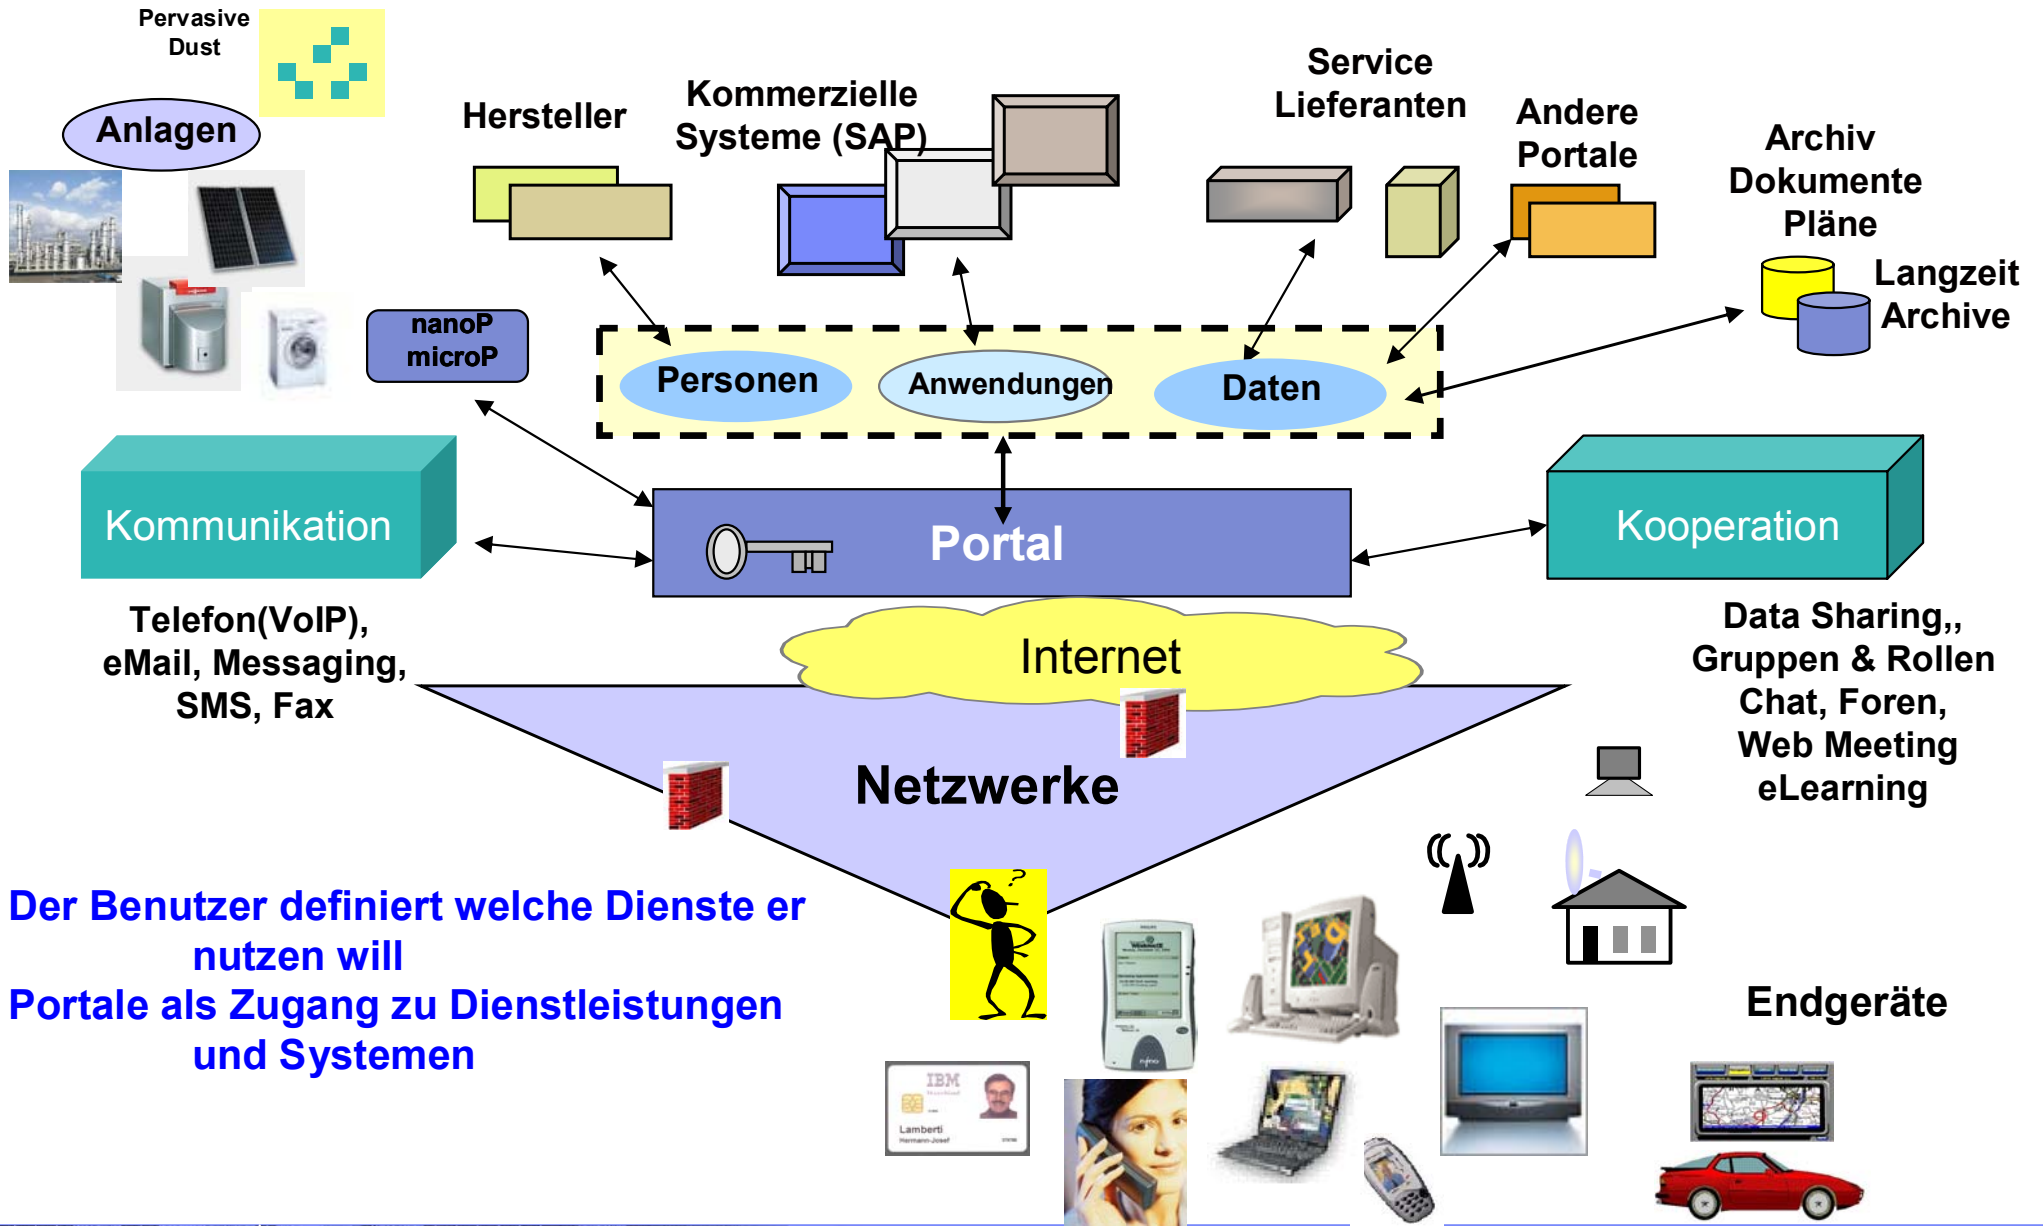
Pervasive Dust

Anlagen

Hersteller

Kommerzielle Systeme (SAP)

Service Lieferanten

Andere Portale

Archiv Dokumente Pläne

Langzeit Archive

nanoP microP

Personen

Anwendungen

Daten

Kommunikation

Portal

Kooperation

Telefon(VoIP), eMail, Messaging, SMS, Fax

Internet

Data Sharing,, Gruppen & Rollen Chat, Foren, Web Meeting eLearning

Netzwerke

Der Benutzer definiert welche Dienste er nutzen will
Portale als Zugang zu Dienstleistungen und Systemen

Endgeräte

IBM

Lamberti